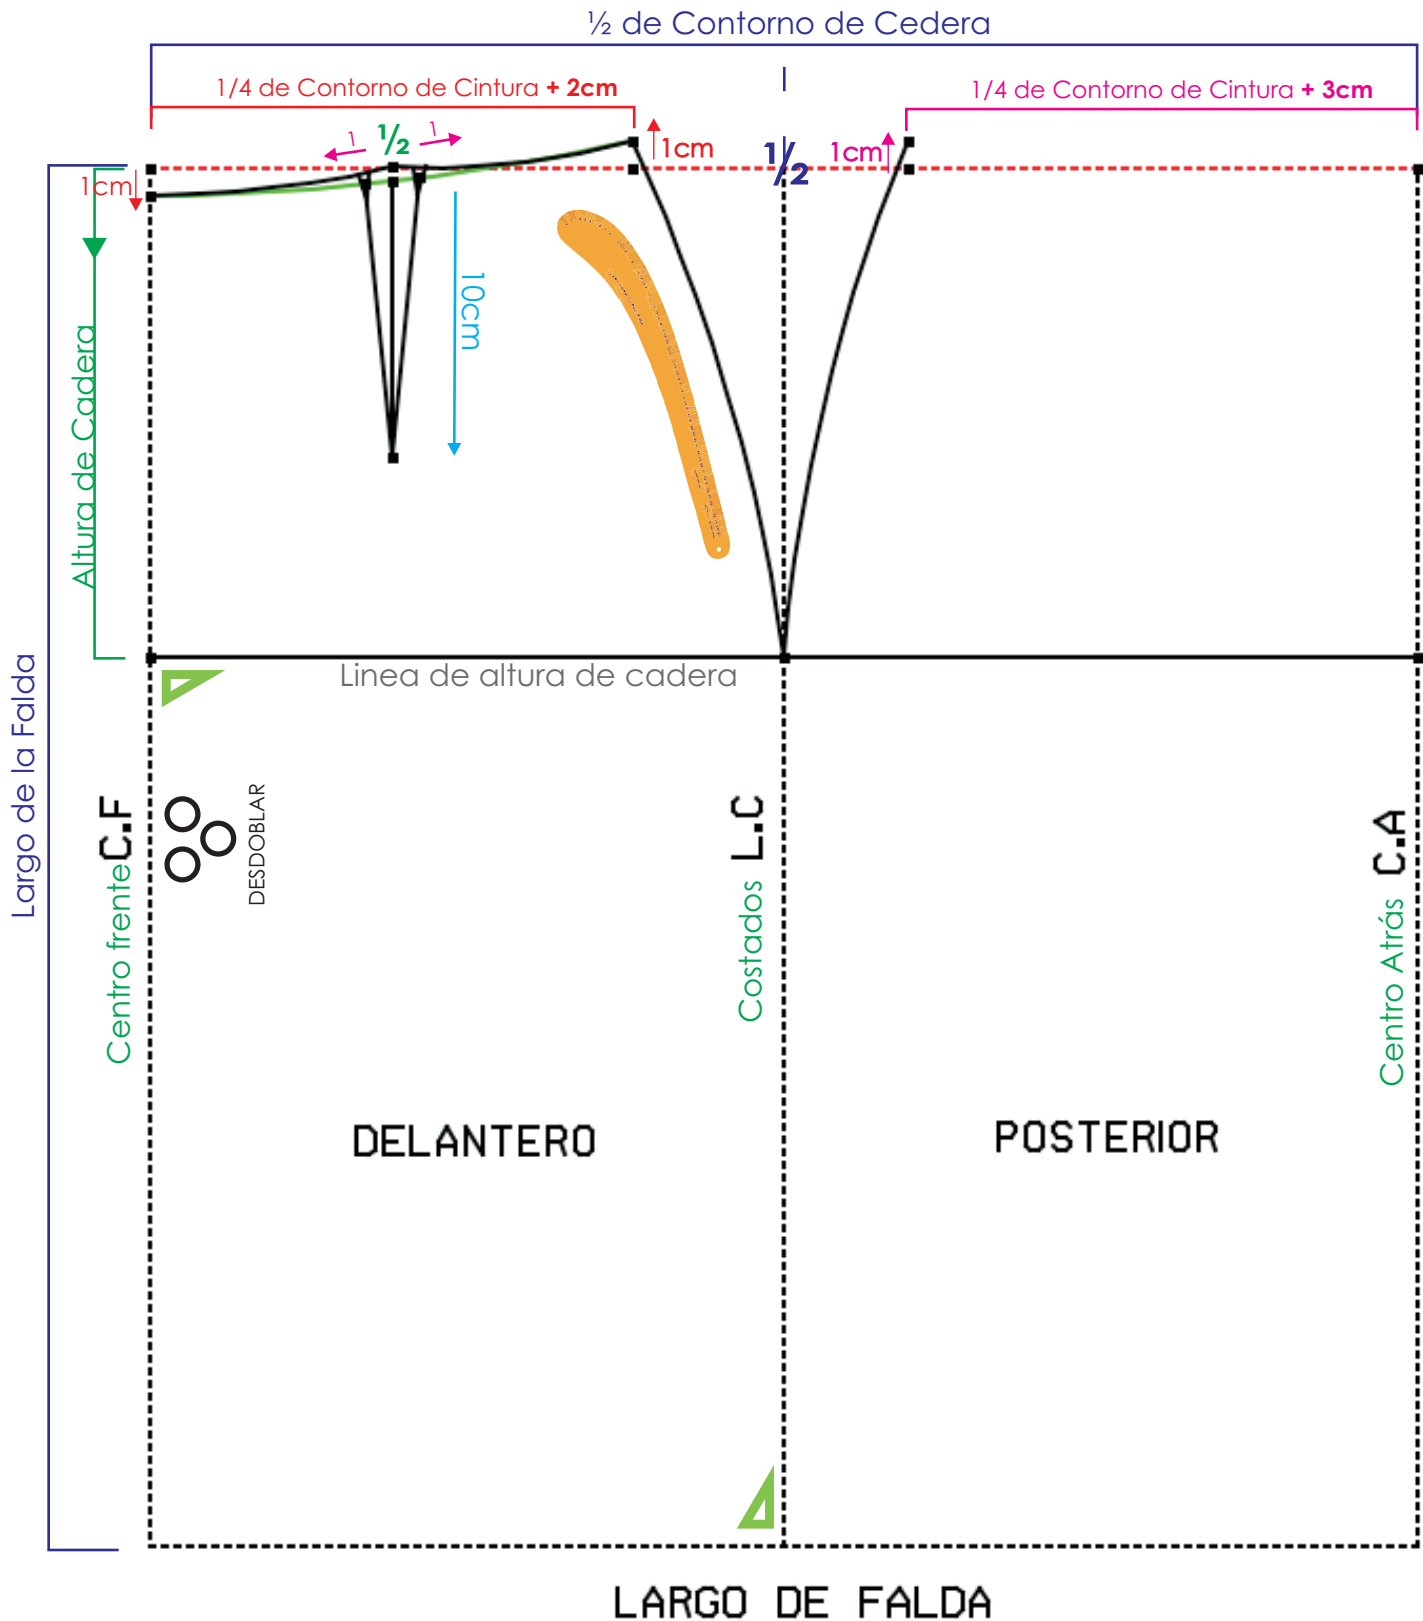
½ de Contorno de Cedera

1/4 de Contorno de Cintura + 2cm

1/4 de Contorno de Cintura + 3cm

1 ½ 1

1cm

½

1cm

1cm

10cm

Altura de Cadera

Linea de altura de cadera

Largo de la Falda

C.F

Centro frente

DESDOBLAR

L.C

Costados

C.A

Centro Atrás

DELANTERO

POSTERIOR

LARGO DE FALDA